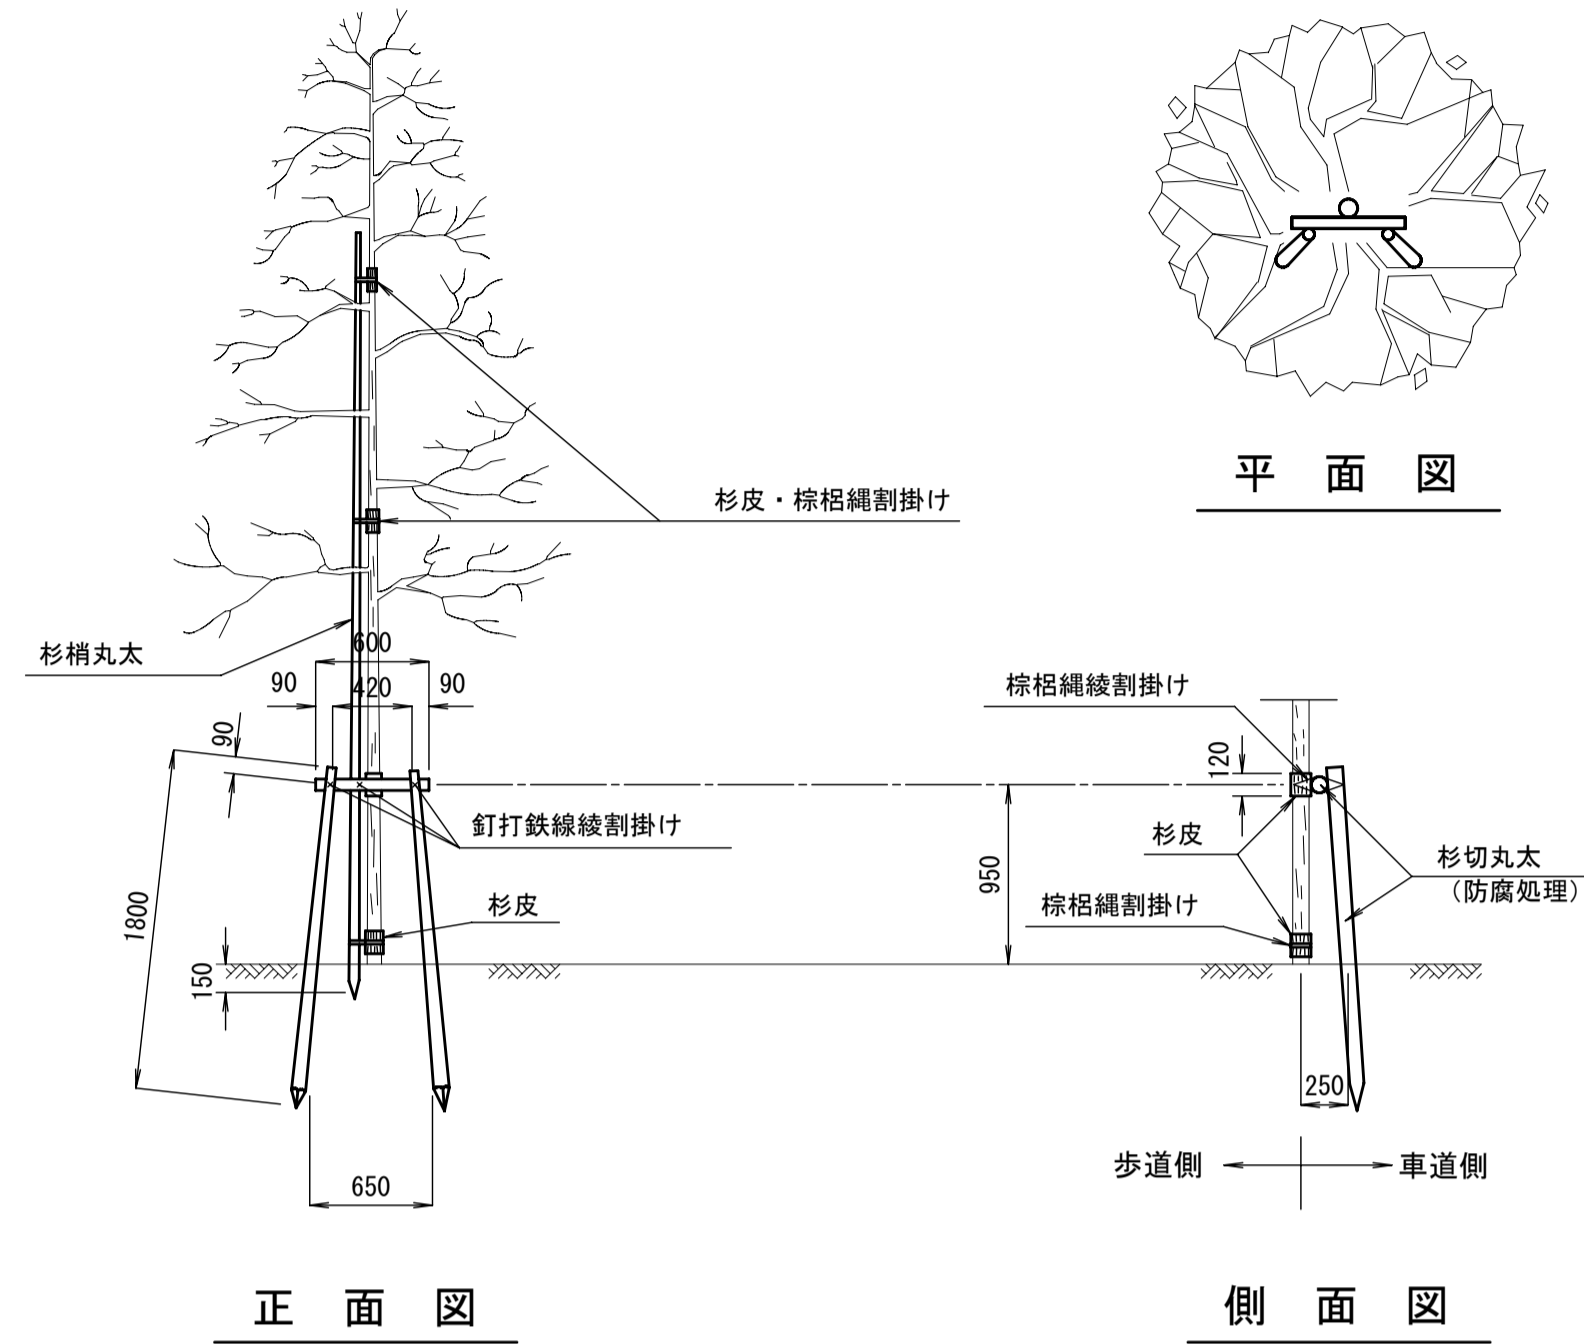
平 面 図

杉皮・棕梠縄割掛け

杉梢丸太

600

90

420

90

90

釘打鉄線綾割掛け

1800

杉皮

150

650

正 面 図

棕梠縄綾割掛け

120

950

杉皮

杉切丸太
（防腐処理）

棕梠縄割掛け

250

歩道側

車道側

側 面 図